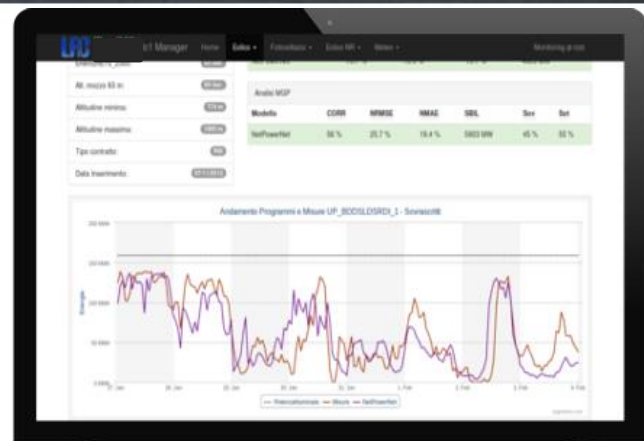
UPC

b1 Manager Home Eolico Fotovoltaico Eolico MR Meteo Monitoring at risk

Alt. mozzo 83 m

Altitudine minima

Altitudine massima

Tipo contratto

Data inserimento

Analisi MGP

| Modello | CORR | NRMSE | NMAE | SBIL | Sov | Sot |
|---|---|---|---|---|---|---|
| NetPowerNet | 56 % | 25,7 % | 19,4 % | 5903 MW | 45 % | 55 % |

Andamento Programmi e Misure UP_BODDSLDSRDI_1 - Sovrascritti

250 MWh

200 MWh

150 MWh

100 MWh

50 MWh

0 MWh

27. Jan 28. Jan 29. Jan 30. Jan 31. Jan 1. Feb 2. Feb 3. Feb 4. Feb

Energia

Potenza nominale Misure NetPowerNet